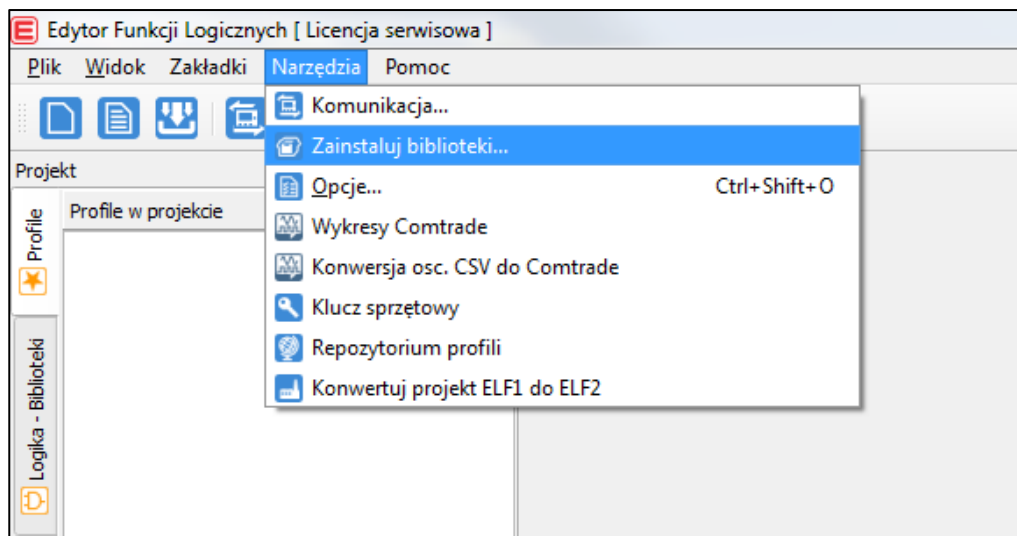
Edytor Funkcji Logicznych [ Licencja serwisowa ]

Plik Widok Zakładki Narzędzia Pomoc

Projekt

Profile w projekcie

Profile

Logika - Biblioteki

Komunikacja...
Zainstaluj biblioteki...
Opcje... Ctrl+Shift+O
Wykresy Comtrade
Konwersja osc. CSV do Comtrade
Klucz sprzętowy
Repozytorium profili
Konwertuj projekt ELF1 do ELF2